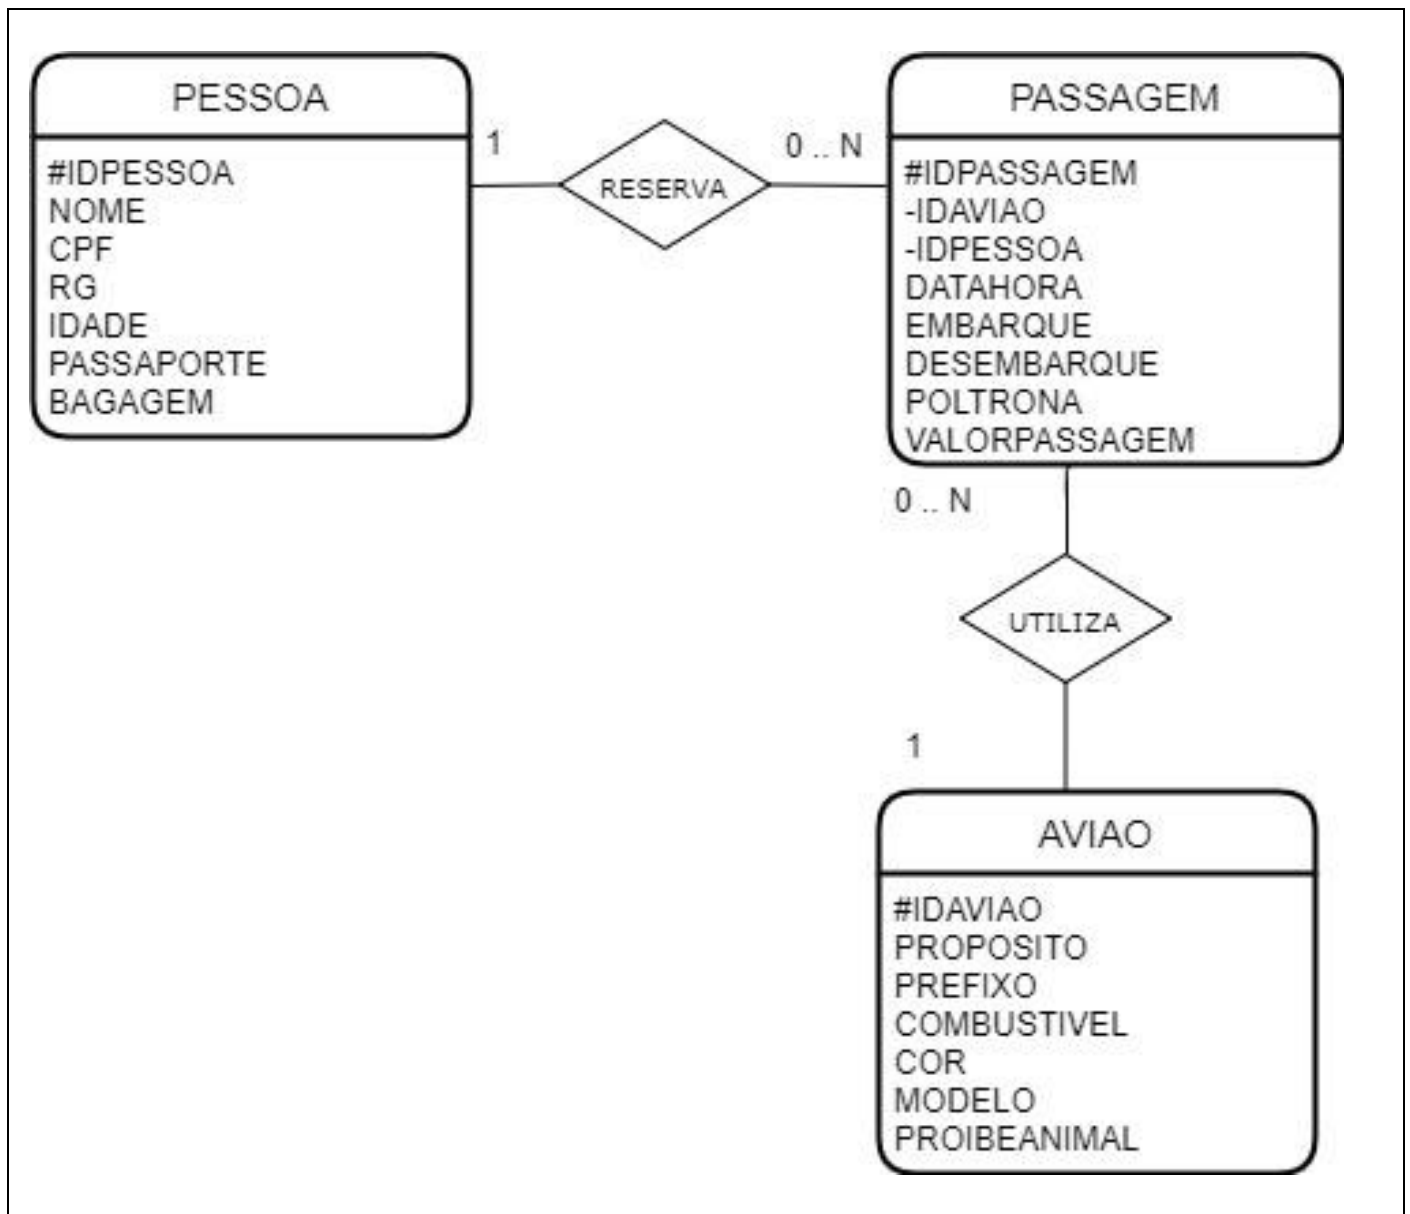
PESSOA

#IDPESSOA
NOME
CPF
RG
IDADE
PASSAPORTE
BAGAGEM

1

RESERVA

0 .. N

PASSAGEM

#IDPASSAGEM
-IDAVIAO
-IDPESSOA
DATAHORA
EMBARQUE
DESEMBARQUE
POLTRONA
VALORPASSAGEM

0 .. N

UTILIZA

1

AVIAO

#IDAVIAO
PROPOSITO
PREFIXO
COMBUSTIVEL
COR
MODELO
PROIBEANIMAL